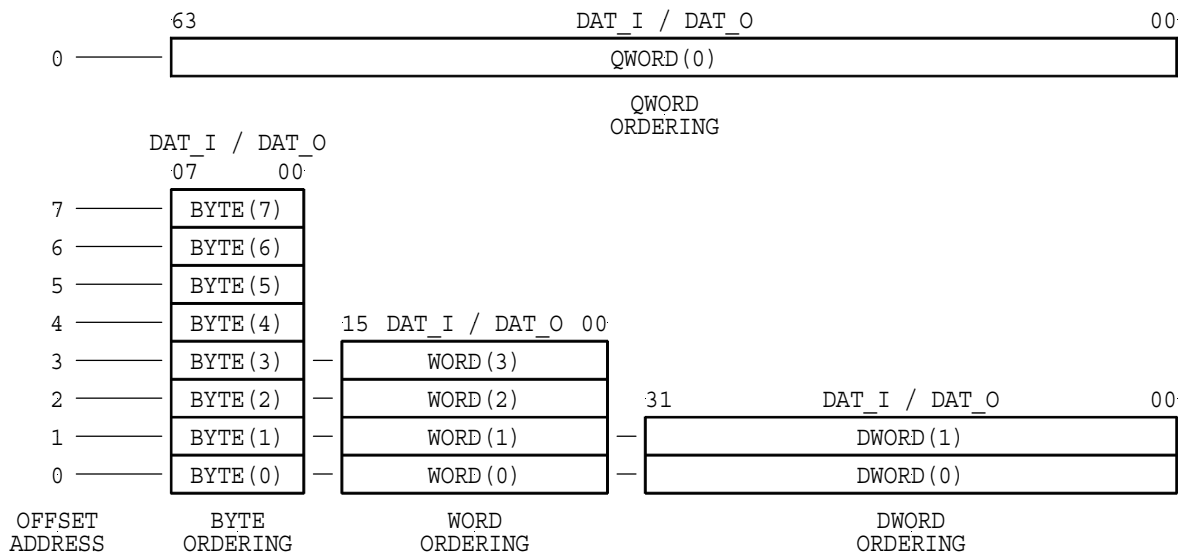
63 DAT_I / DAT_O 00

0

QWORD(0)

QWORD ORDERING

DAT_I / DAT_O
07 00

7 BYTE(7)
6 BYTE(6)
5 BYTE(5)
4 BYTE(4)
3 BYTE(3)
2 BYTE(2)
1 BYTE(1)
0 BYTE(0)

15 DAT_I / DAT_O 00
WORD(3)
WORD(2)
WORD(1)
WORD(0)

31 DAT_I / DAT_O 00
DWORD(1)
DWORD(0)

OFFSET ADDRESS

BYTE ORDERING

WORD ORDERING

DWORD ORDERING